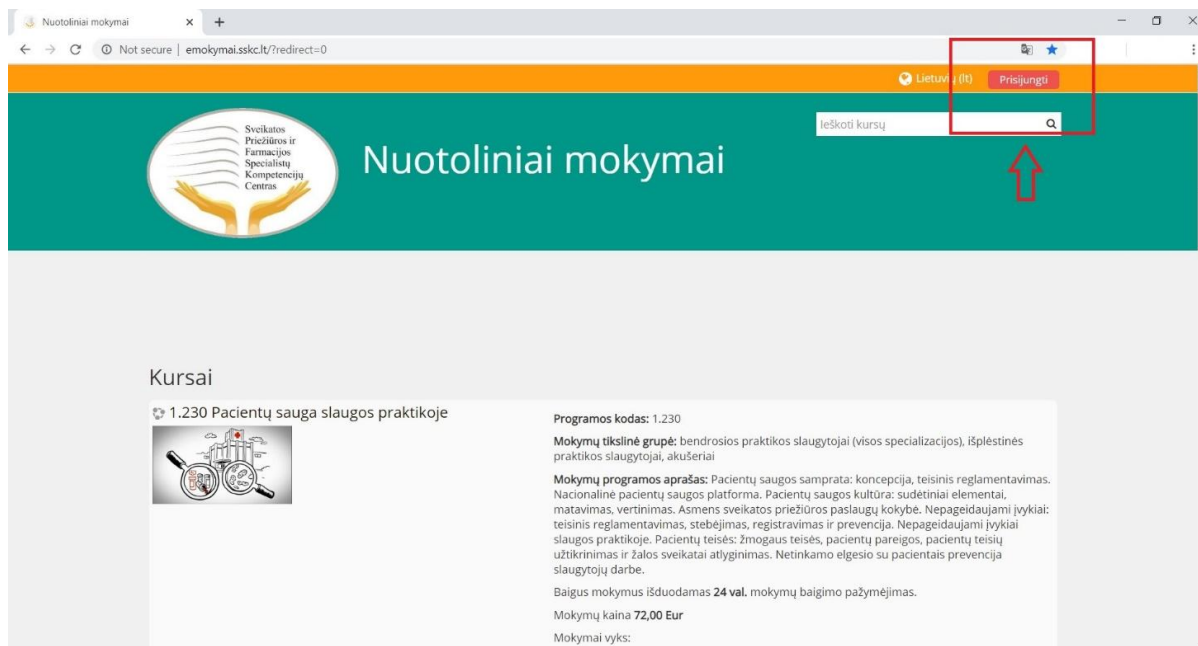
Nuotoliniai mokymai × +

Not secure | emokymai.sskc.lt/?redirect=0

Lietuvių (lt) Prisijungti

Ieškoti kursų

Sveikatos Priežiūros ir Farmacijos Specialistų Kompetencijų Centras

Nuotoliniai mokymai

Kursai

1.230 Pacientų sauga slaugos praktikoje

Programos kodas: 1.230

Mokymų tikslinė grupė: bendrosios praktikos slaugytojai (visos specializacijos), išplėstinės praktikos slaugytojai, akušeriai

Mokymų programos aprašas: Pacientų saugos samprata: koncepcija, teisinis reglamentavimas. Nacionalinė pacientų saugos platforma. Pacientų saugos kultūra: sudėtiniai elementai, matavimas, vertinimas. Asmens sveikatos priežiūros paslaugų kokybė. Nepageidaujami įvykiai: teisinis reglamentavimas, stebėjimas, registravimas ir prevencija. Nepageidaujami įvykiai slaugos praktikoje. Pacientų teisės: žmogaus teisės, pacientų pareigos, pacientų teisių užtikrinimas ir žalos sveikatai atlyginimas. Netinkamo elgesio su pacientais prevencija slaugytojų darbe.

Baigus mokymus išduodamas 24 val. mokymų baigimo pažymėjimas.

Mokymų kaina 72,00 Eur

Mokymai vyks: